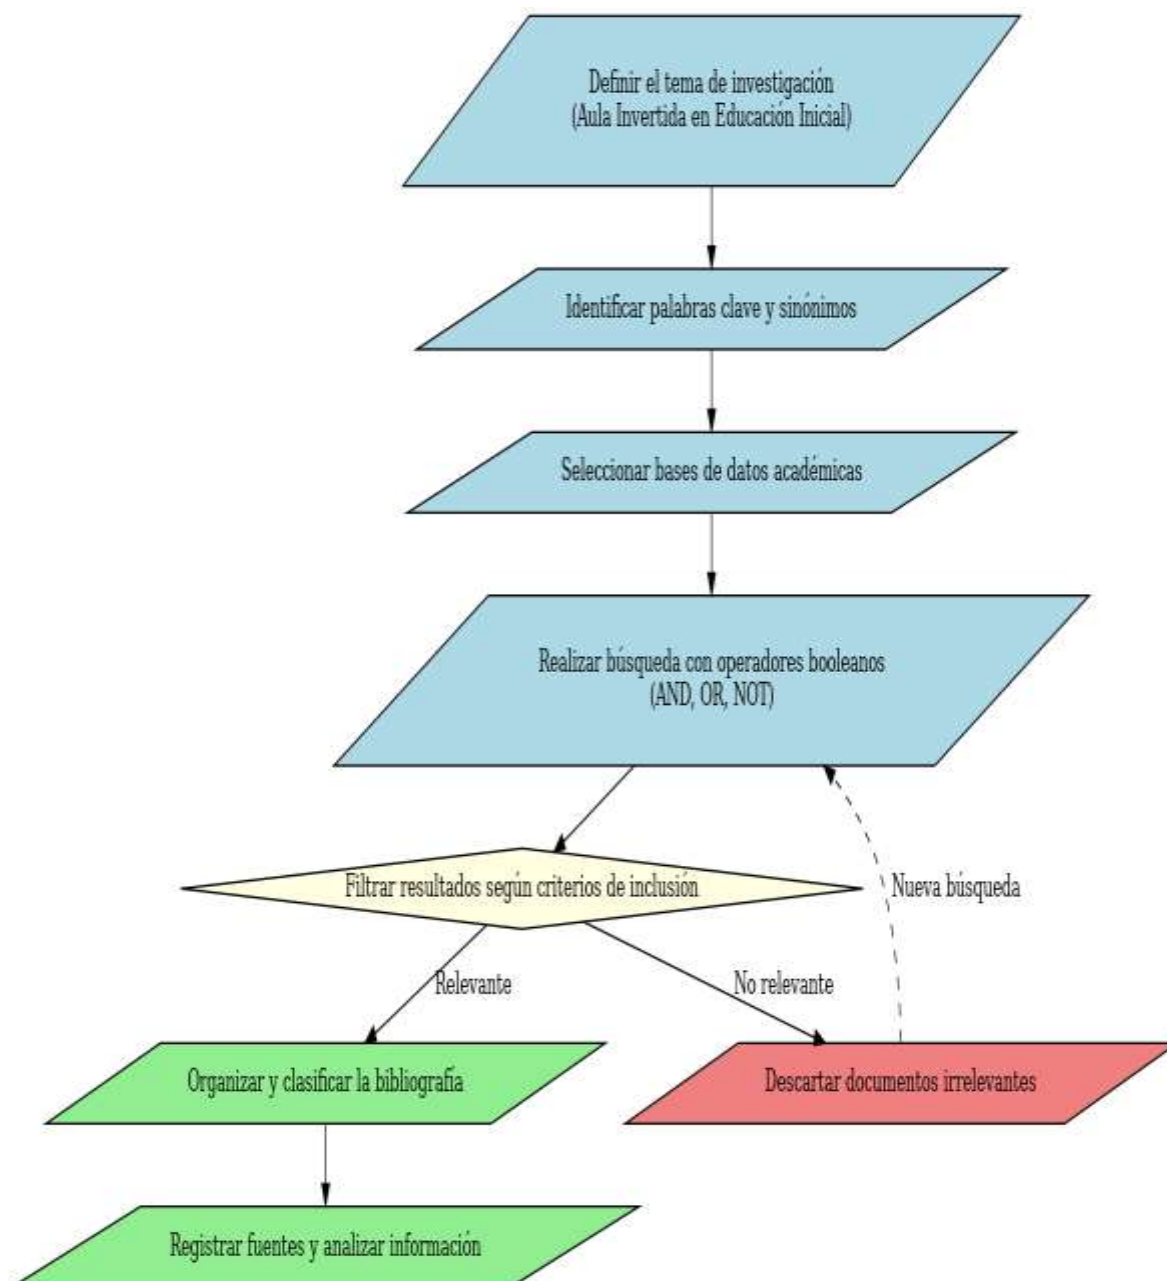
Definir el tema de investigación
(Aula Invertida en Educación Inicial)

Identificar palabras clave y sinónimos

Seleccionar bases de datos académicas

Realizar búsqueda con operadores booleanos
(AND, OR, NOT)

Filtrar resultados según criterios de inclusión

Nueva búsqueda

Relevante

No relevante

Organizar y clasificar la bibliografía

Descartar documentos irrelevantes

Registrar fuentes y analizar información